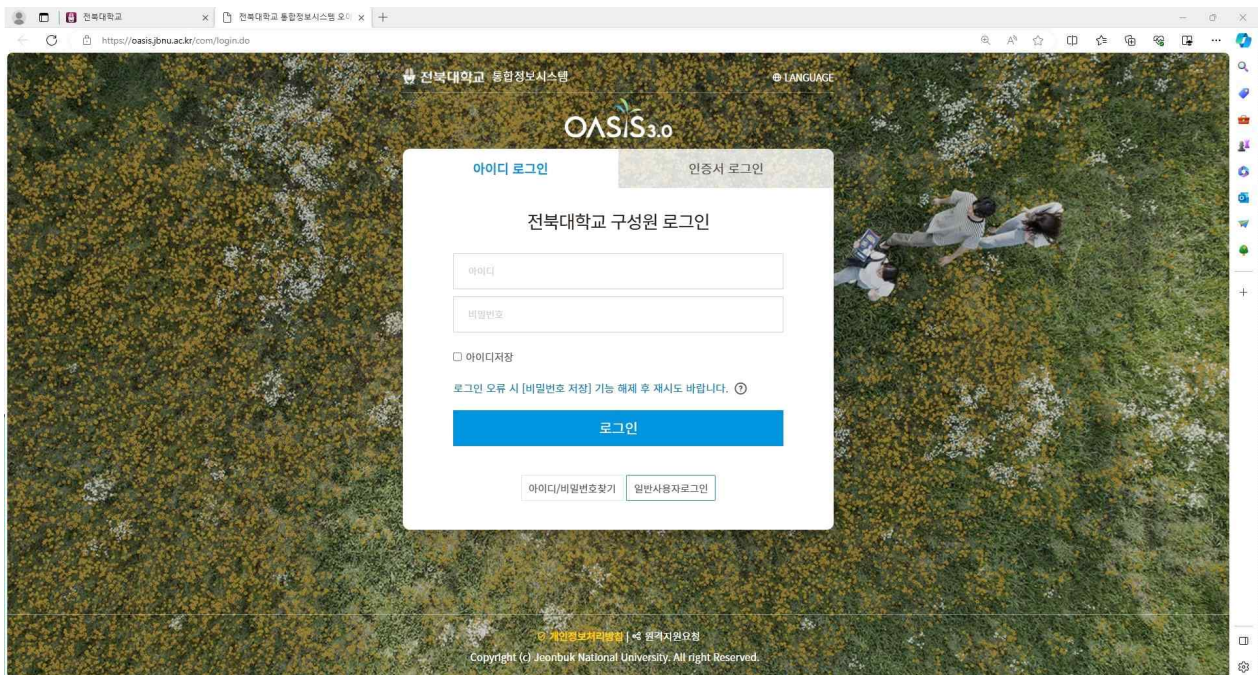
전북대학교

전북대학교 통합정보시스템 오(

https://oasis.jbnu.ac.kr/com/login.do

전북대학교 통합정보시스템

⊕ LANGUAGE

OASIS3.0

아이디 로그인

인증서 로그인

전북대학교 구성원 로그인

아이디

비밀번호

☐ 아이디저장

로그인 오류 시 [비밀번호 저장] 기능 해제 후 재시도 바랍니다. ⑦

로그인

아이디/비밀번호찾기

일반사용자로그인

개인정보처리방침 | 원격지원요청

Copyright (c) Jeonbuk National University. All right Reserved.